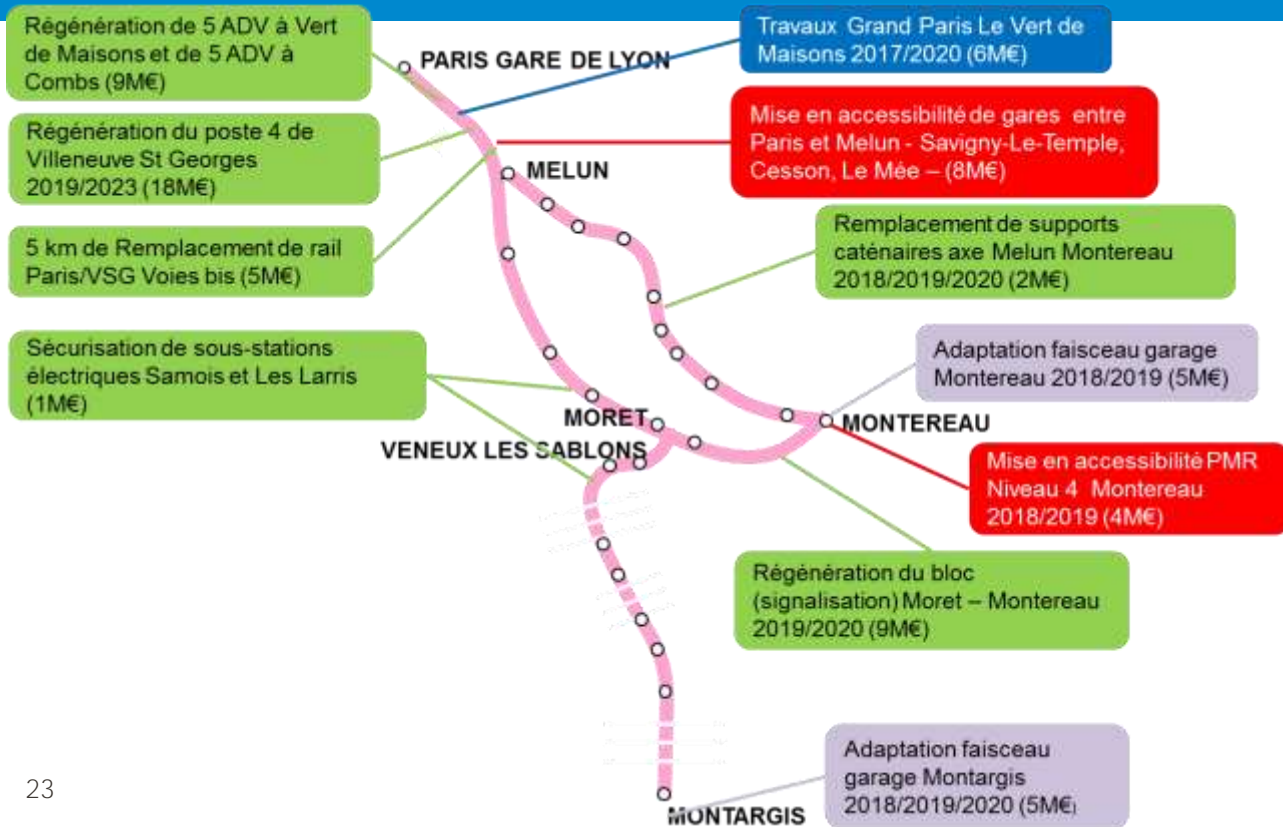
Régénération de 5 ADV à Vert de Maisons et de 5 ADV à Combs (9M€)

PARIS GARE DE LYON

Travaux Grand Paris Le Vert de Maisons 2017/2020 (6M€)

Régénération du poste 4 de Villeneuve St Georges 2019/2023 (18M€)

Mise en accessibilité de gares entre Paris et Melun - Savigny-Le-Temple, Cesson, Le Mée – (8M€)

MELUN

5 km de Remplacement de rail Paris/VSG Voies bis (5M€)

Remplacement de supports caténaires axe Melun Montereau 2018/2019/2020 (2M€)

Sécurisation de sous-stations électriques Samois et Les Larris (1M€)

Adaptation faisceau garage Montereau 2018/2019 (5M€)

MORET

MONTEREAU

VENEUX LES SABLONS

Mise en accessibilité PMR Niveau 4 Montereau 2018/2019 (4M€)

Régénération du bloc (signalisation) Moret – Montereau 2019/2020 (9M€)

Adaptation faisceau garage Montargis 2018/2019/2020 (5M€)

23

MONTARGIS